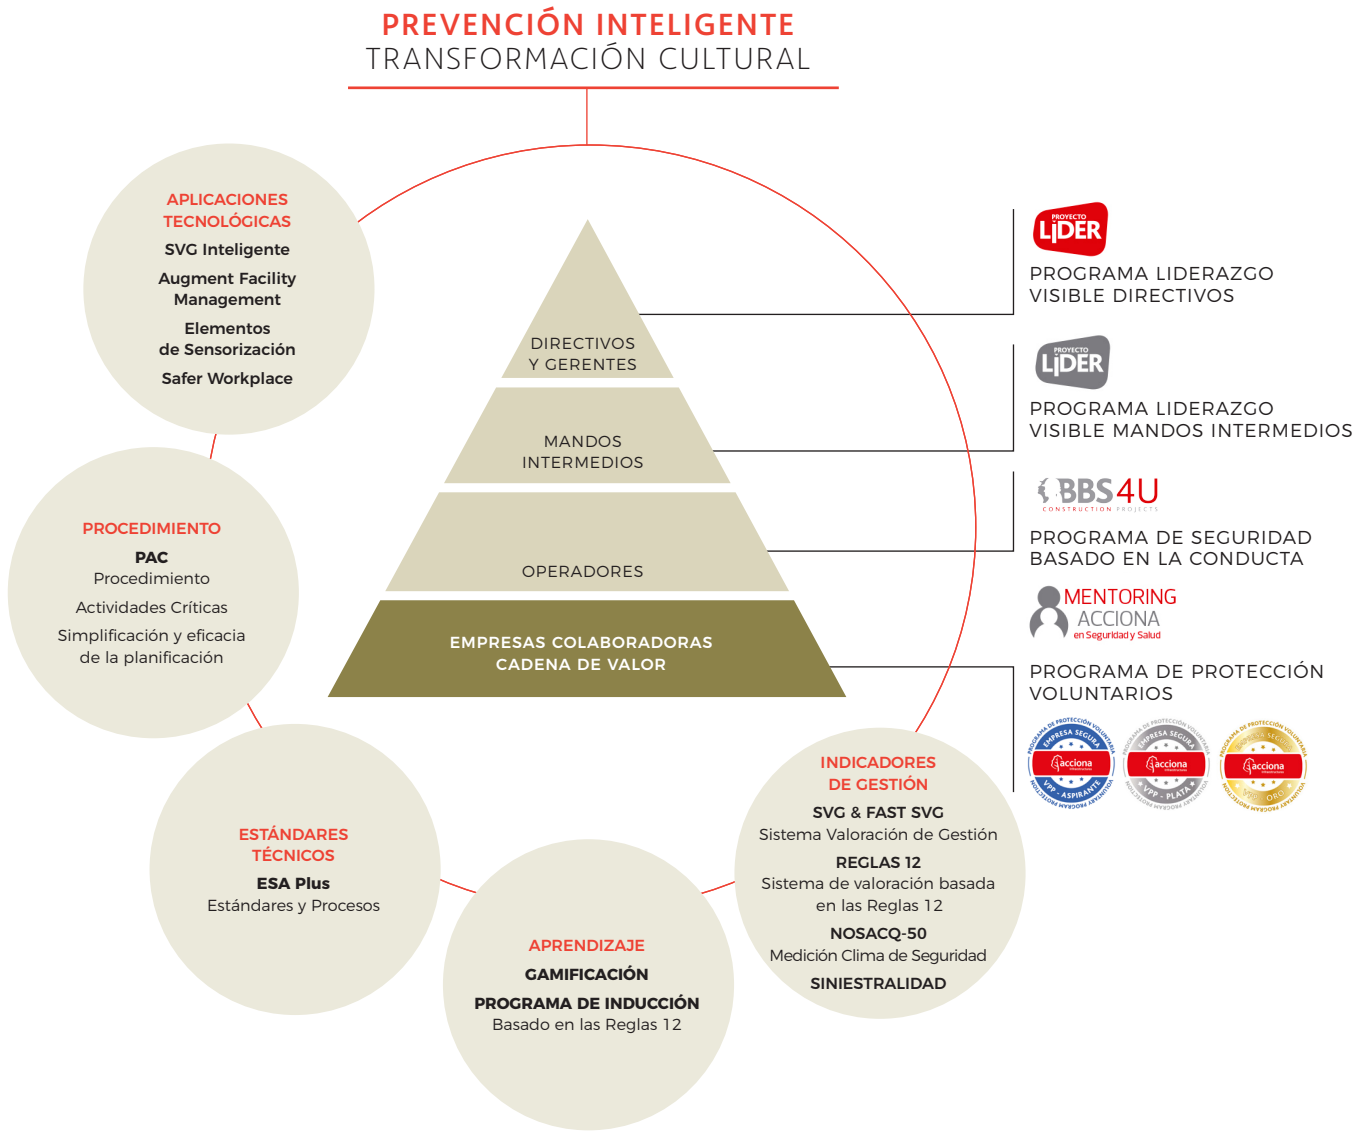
PREVENCIÓN INTELIGENTE
TRANSFORMACIÓN CULTURAL

APLICACIONES TECNOLÓGICAS
SVG Inteligente
Augment Facility Management
Elementos de Sensorización
Safer Workplace

PROCEDIMIENTO
PAC
Procedimiento
Actividades Críticas
Simplificación y eficacia de la planificación

ESTÁNDARES TÉCNICOS
ESA Plus
Estándares y Procesos

APRENDIZAJE
GAMIFICACIÓN
PROGRAMA DE INDUCCIÓN
Basado en las Reglas 12

INDICADORES DE GESTIÓN
SVG & FAST SVG
Sistema Valoración de Gestión
REGLAS 12
Sistema de valoración basada en las Reglas 12
NOSACQ-50
Medición Clima de Seguridad
SINIESTRALIDAD

DIRECTIVOS Y GERENTES
MANDOS INTERMEDIOS
OPERADORES
EMPRESAS COLABORADORAS CADENA DE VALOR

PROYECTO LIDER
PROGRAMA LIDERAZGO VISIBLE DIRECTIVOS

PROYECTO LIDER
PROGRAMA LIDERAZGO VISIBLE MANDOS INTERMEDIOS

BBS4U
CONSTRUCTION PROJECTS
PROGRAMA DE SEGURIDAD BASADO EN LA CONDUCTA

MENTORING
ACCIONA
en Seguridad y Salud

PROGRAMA DE PROTECCIÓN VOLUNTARIOS

PROGRAMA DE PROTECCIÓN VOLUNTARIA EMPRESA SEGURA acciona VPP - ASPIRANTE VOLUNTARY PROTECTION PROGRAM
PROGRAMA DE PROTECCIÓN VOLUNTARIA EMPRESA SEGURA acciona VPP - PLATA VOLUNTARY PROTECTION PROGRAM
PROGRAMA DE PROTECCIÓN VOLUNTARIA EMPRESA SEGURA acciona VPP - ORO VOLUNTARY PROTECTION PROGRAM